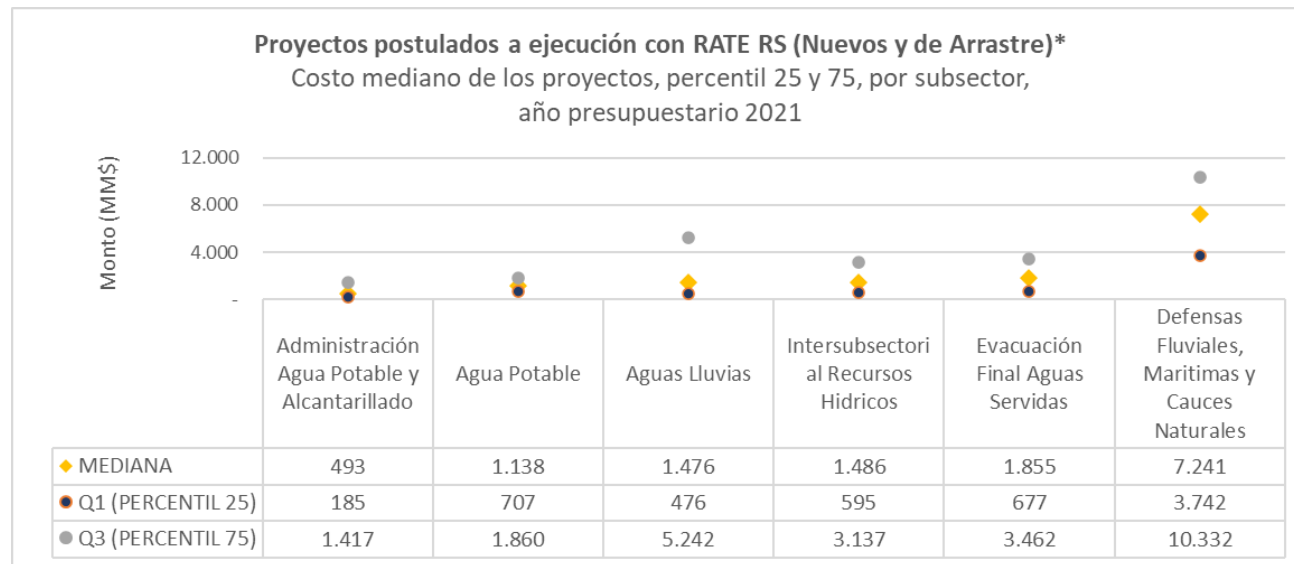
Proyectos postulados a ejecución con RATE RS (Nuevos y de Arrastre)*
Costo mediano de los proyectos, percentil 25 y 75, por subsector, año presupuestario 2021

Monto (MM$)

12.000
8.000
4.000
-

| | Administración Agua Potable y Alcantarillado | Agua Potable | Aguas Lluvias | Intersubsectorial Recursos Hidricos | Evacuación Final Aguas Servidas | Defensas Fluviales, Maritimas y Cauces Naturales |
|---|---|---|---|---|---|---|
| MEDIANA | 493 | 1.138 | 1.476 | 1.486 | 1.855 | 7.241 |
| Q1 (PERCENTIL 25) | 185 | 707 | 476 | 595 | 677 | 3.742 |
| Q3 (PERCENTIL 75) | 1.417 | 1.860 | 5.242 | 3.137 | 3.462 | 10.332 |